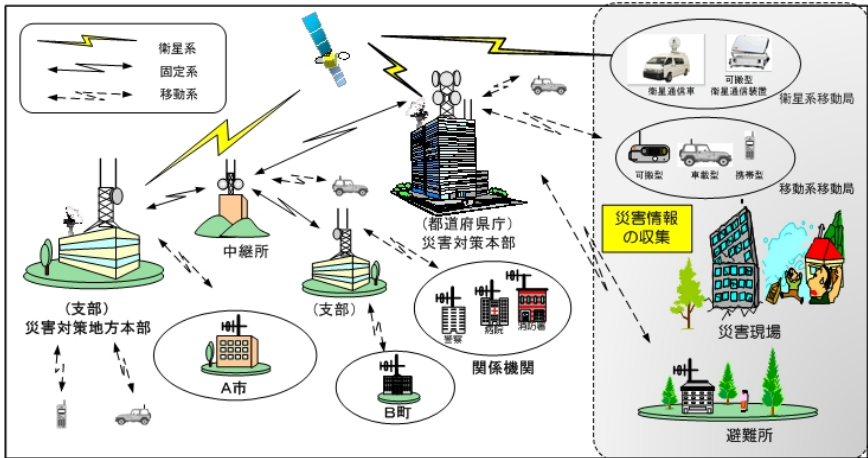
衛星系
固定系
移動系

衛星通信車
可搬型
衛星通信装置
衛星系移動局

可搬型
車載型
携帯型
移動系移動局

(都道府県庁)
災害対策本部

中継所

(支部)
災害対策地方本部

(支部)

A市

B町

警察
病院
消防署
関係機関

災害情報
の収集

災害現場

避難所